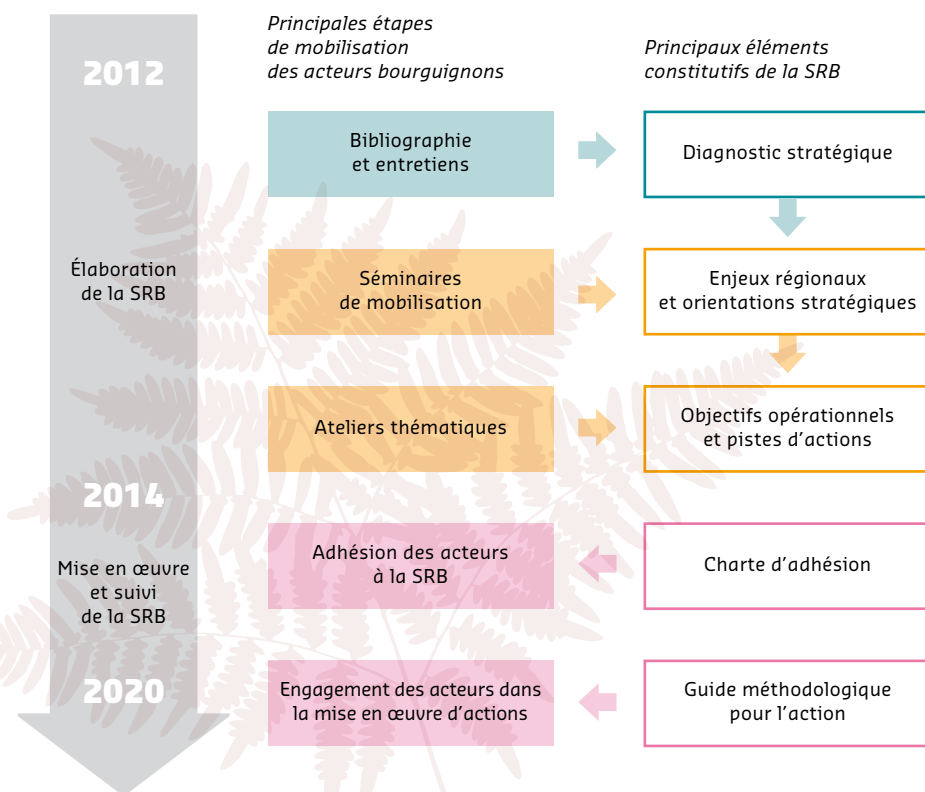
2012

Principales étapes de mobilisation des acteurs bourguignons

Principaux éléments constitutifs de la SRB

Bibliographie et entretiens

Diagnostic stratégique

Élaboration de la SRB

Séminaires de mobilisation

Enjeux régionaux et orientations stratégiques

Ateliers thématiques

Objectifs opérationnels et pistes d'actions

2014

Mise en œuvre et suivi de la SRB

Adhésion des acteurs à la SRB

Charte d'adhésion

2020

Engagement des acteurs dans la mise en œuvre d'actions

Guide méthodologique pour l'action